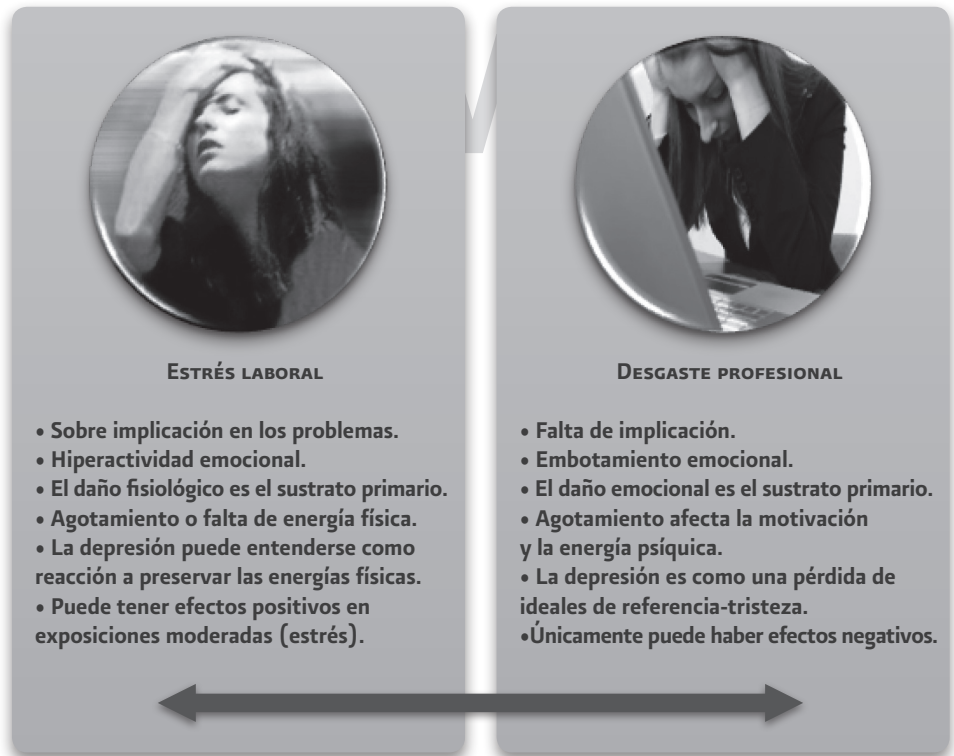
Estrés laboral

• Sobre implicación en los problemas.
• Hiperactividad emocional.
• El daño fisiológico es el sustrato primario.
• Agotamiento o falta de energía física.
• La depresión puede entenderse como reacción a preservar las energías físicas.
• Puede tener efectos positivos en exposiciones moderadas (estrés).

Desgaste profesional

• Falta de implicación.
• Embotamiento emocional.
• El daño emocional es el sustrato primario.
• Agotamiento afecta la motivación y la energía psíquica.
• La depresión es como una pérdida de ideales de referencia-tristeza.
•Únicamente puede haber efectos negativos.